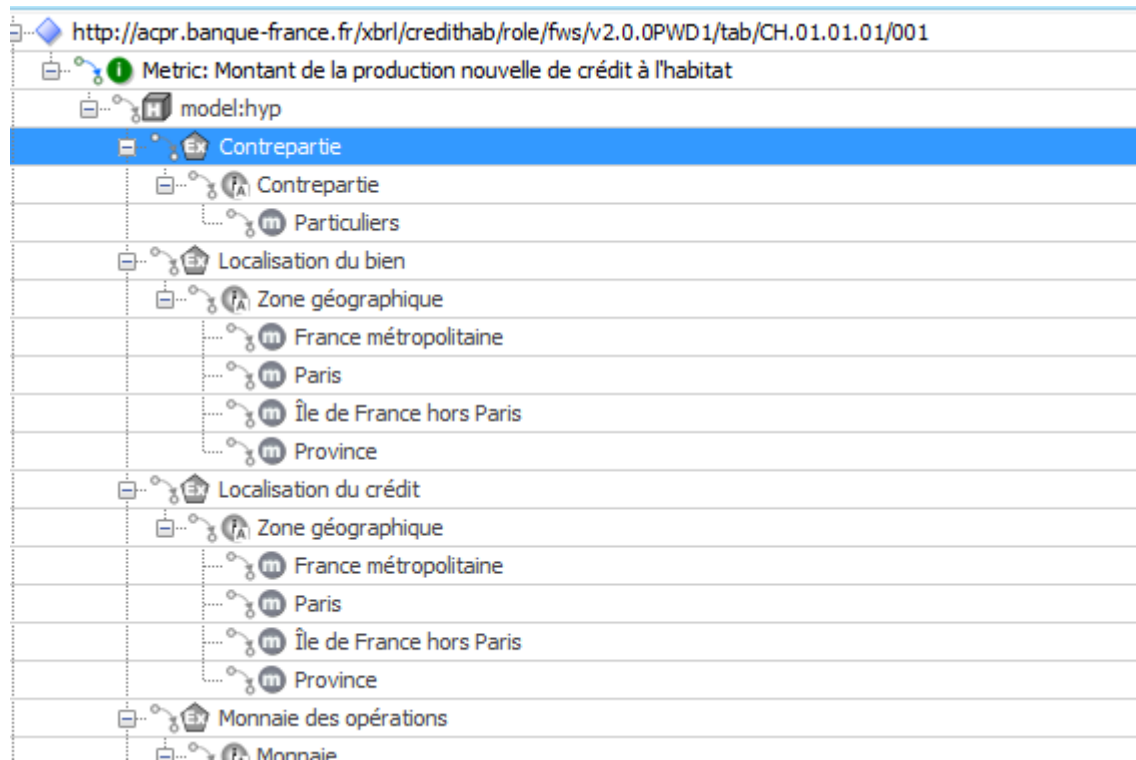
http://acpr.banque-france.fr/xbrl/credithab/role/fws/v2.0.0PWD1/tab/CH.01.01.01/001
Metric: Montant de la production nouvelle de crédit à l'habitat
model:hyp
Contrepartie
Contrepartie
Particuliers
Localisation du bien
Zone géographique
France métropolitaine
Paris
Île de France hors Paris
Province
Localisation du crédit
Zone géographique
France métropolitaine
Paris
Île de France hors Paris
Province
Monnaie des opérations
Monnaie